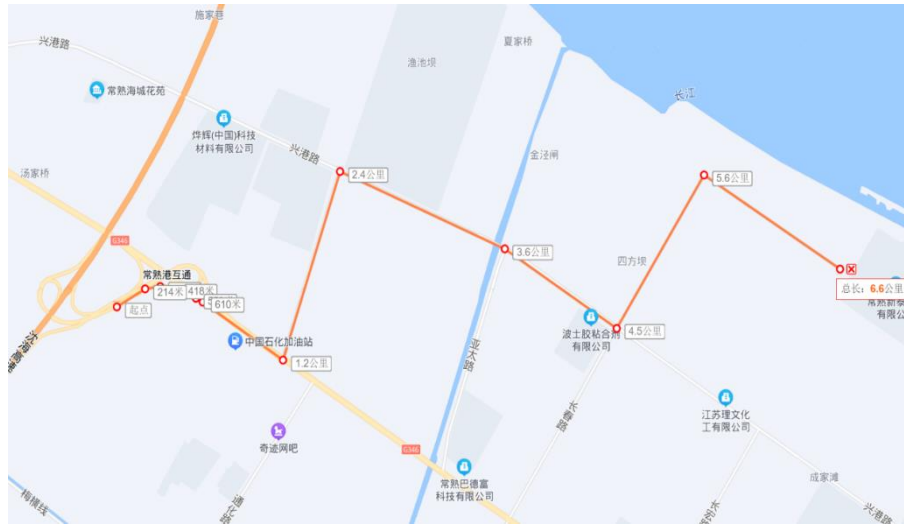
施家巷
兴港路
常熟海城花苑
渔池坝
夏家桥
长江
烨辉(中国)科技材料有限公司
兴港路
汤家桥
金泾闸
2.4公里
5.6公里
G346
3.6公里
四方坝
常熟港互通
214米
418米
610米
起点
总长：6.6公里
常熟新泰有限公司
中国石化加油站
波士胶粘合剂有限公司
4.5公里
1.2公里
沿江高速
亚太路
江苏理文化工有限公司
长春路
奇迹网吧
G346
常熟巴德富科技有限公司
成家滩
通化路
长江路
兴港路
梅橫线